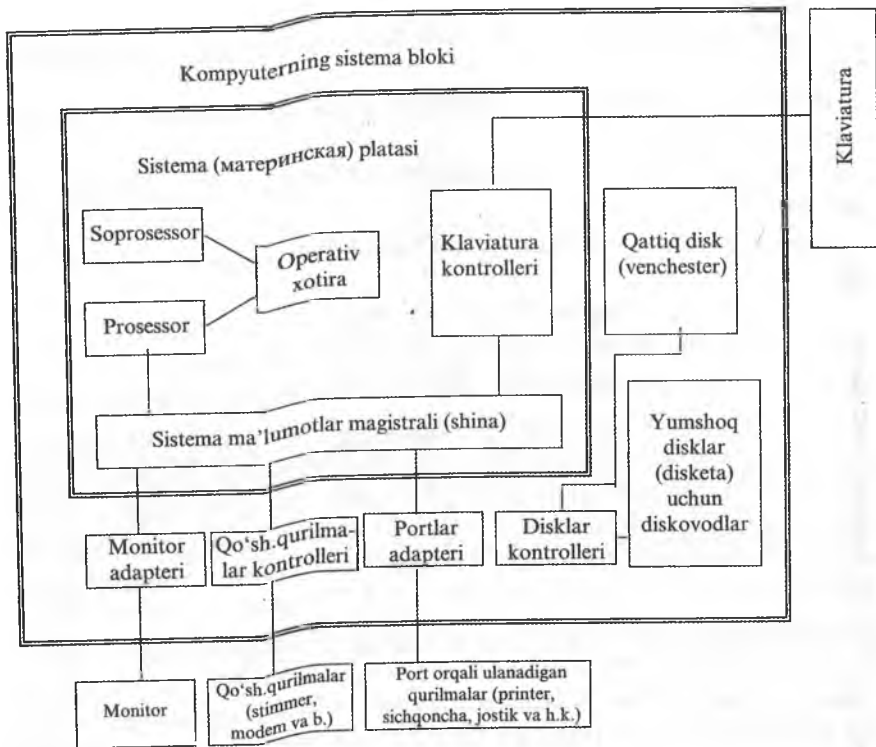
Kompyuterning sistema bloki

Klaviatura

Sistema (материнская) platasi

Soprosessor

Operativ xotira

Prosessor

Klaviatura kontrolleri

Qattiq disk (venchester)

Sistema ma'lumotlar magistrali (shina)

Yumshoq disklar (disketa) uchun diskovodlar

Monitor adapteri

Qo'sh.qurilmalar kontrolleri

Portlar adapteri

Disklar kontrolleri

Monitor

Qo'sh.qurilmalar (stimmer, modem va b.)

Port orqali ulanadigan qurilmalar (printer, sichqoncha, jostik va h.k.)